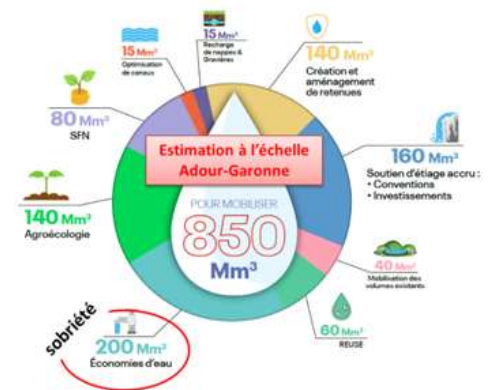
15 Mm³
Optimisation de canaux

15 Mm³
Recharge de nappes & Gravières

140 Mm³
Création et aménagement de retenues

80 Mm³
SFN

Estimation à l'échelle Adour-Garonne

160 Mm³
Soutien d'étiage accru :
• Conventions
• Investissements

140 Mm³
Agroécologie

POUR MOBILISER
850
Mm³

40 Mm³
Mobilisation des volumes existants

60 Mm³
REUSE

sobriété

200 Mm³
Économies d'eau